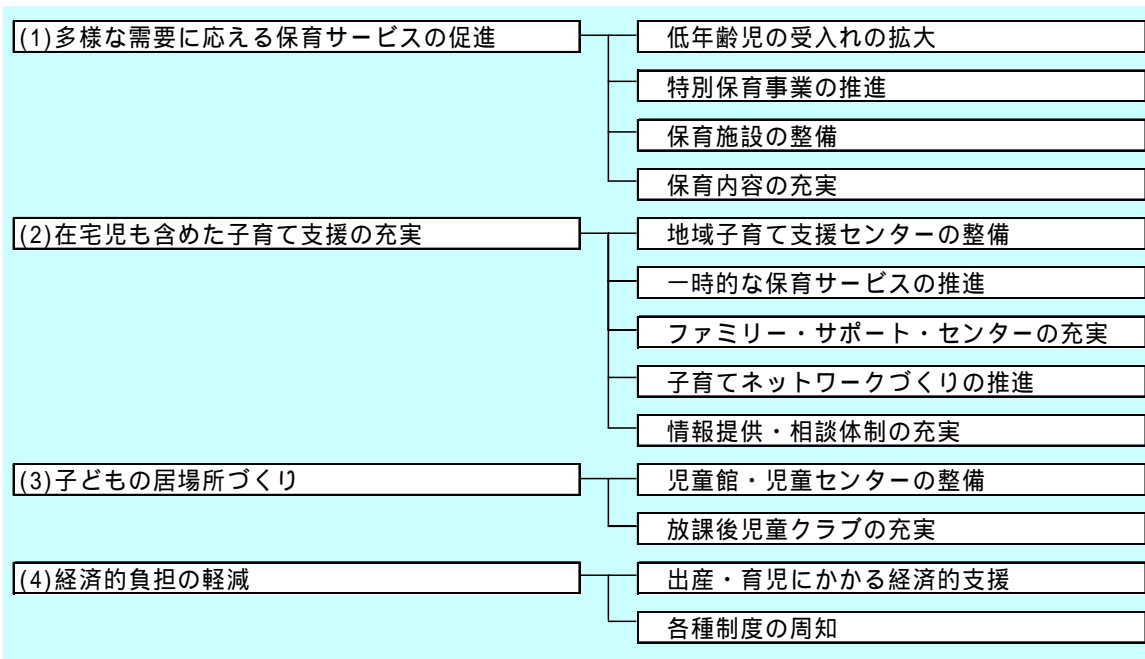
(1)多様な需要に応える保育サービスの促進

低年齢児の受入れの拡大

特別保育事業の推進

保育施設の整備

保育内容の充実

(2)在宅児も含めた子育て支援の充実

地域子育て支援センターの整備

一時的な保育サービスの推進

ファミリー・サポート・センターの充実

子育てネットワークづくりの推進

情報提供・相談体制の充実

(3)子どもの居場所づくり

児童館・児童センターの整備

放課後児童クラブの充実

(4)経済的負担の軽減

出産・育児にかかる経済的支援

各種制度の周知